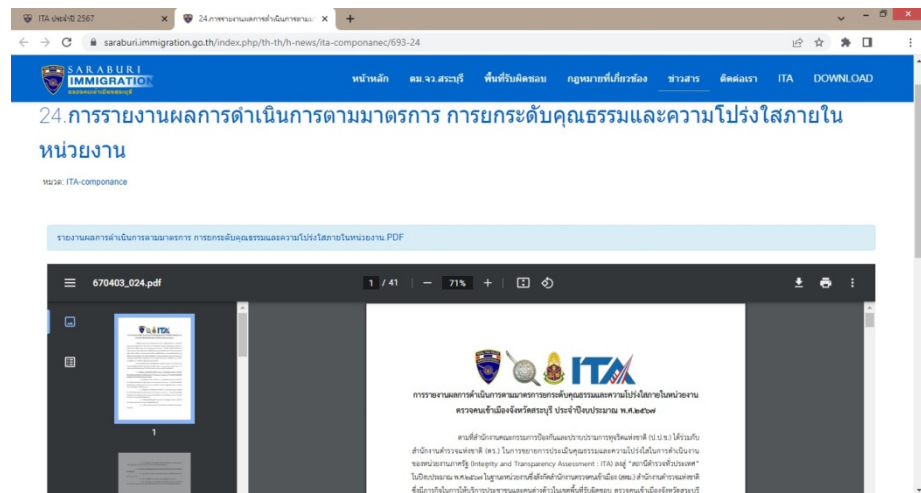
ITA ประจำปี 2567
24.การรายงานผลการดำเนินการตามมา
saraburi.immigration.go.th/index.php/th-th/h-news/ita-componanec/693-24

SARABURI IMMIGRATION
หน้าหลัก ตม.จว.สระบุรี พื้นที่รับผิดชอบ กฎหมายที่เกี่ยวข้อง ข่าวสาร ติดต่อเรา ITA DOWNLOAD

24.การรายงานผลการดำเนินการตามมาตรการ การยกระดับคุณธรรมและความโปร่งใสภายในหน่วยงาน

หมวด: ITA-componance

รายงานผลการดำเนินการตามมาตรการ การยกระดับคุณธรรมและความโปร่งใสภายในหน่วยงาน.PDF

670403_024.pdf 1 / 41 — 71% +

1

ITA

การรายงานผลการดำเนินการตามมาตรการยกระดับคุณธรรมและความโปร่งใสภายในหน่วยงาน
ตรวจคนเข้าเมืองจังหวัดสระบุรี ประจำปีงบประมาณ พ.ศ.๒๕๖๗

ตามที่สำนักงานคณะกรรมการป้องกันและปราบปรามการทุจริตแห่งชาติ (ป.ป.ช.) ได้ร่วมกับสำนักงานตำรวจแห่งชาติ (ตร.) ในการขยายการประเมินคุณธรรมและความโปร่งใสในการดำเนินงานของหน่วยงานภาครัฐ (Integrity and Transparency Assessment : ITA) ลงสู่ "สถานีตำรวจทั่วประเทศ" ในปีงบประมาณ พ.ศ.๒๕๖๗ ในฐานะหน่วยงานซึ่งสังกัดสำนักงานตรวจคนเข้าเมือง (สตม.) สำนักงานตำรวจแห่งชาติ ซึ่งมีภารกิจในการให้บริการประชาชนและคนต่างด้าวในเขตพื้นที่รับผิดชอบ ตรวจคนเข้าเมืองจังหวัดสระบุรี